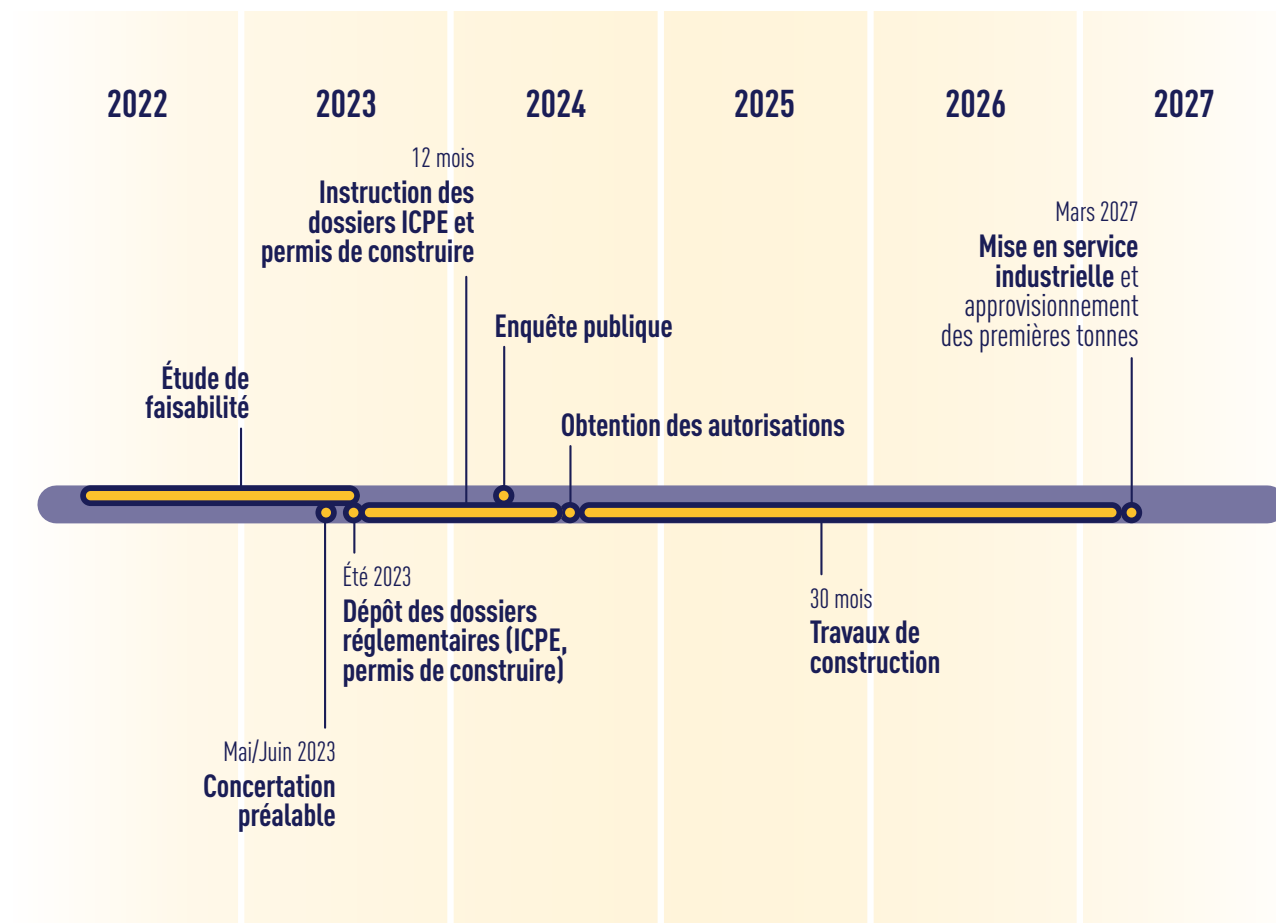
2022

2023

2024

2025

2026

2027

12 mois
Instruction des dossiers ICPE et permis de construire

Mars 2027
Mise en service industrielle et approvisionnement des premières tonnes

Enquête publique

Étude de faisabilité

Obtention des autorisations

Été 2023
Dépôt des dossiers réglementaires (ICPE, permis de construire)

30 mois
Travaux de construction

Mai/Juin 2023
Concertation préalable